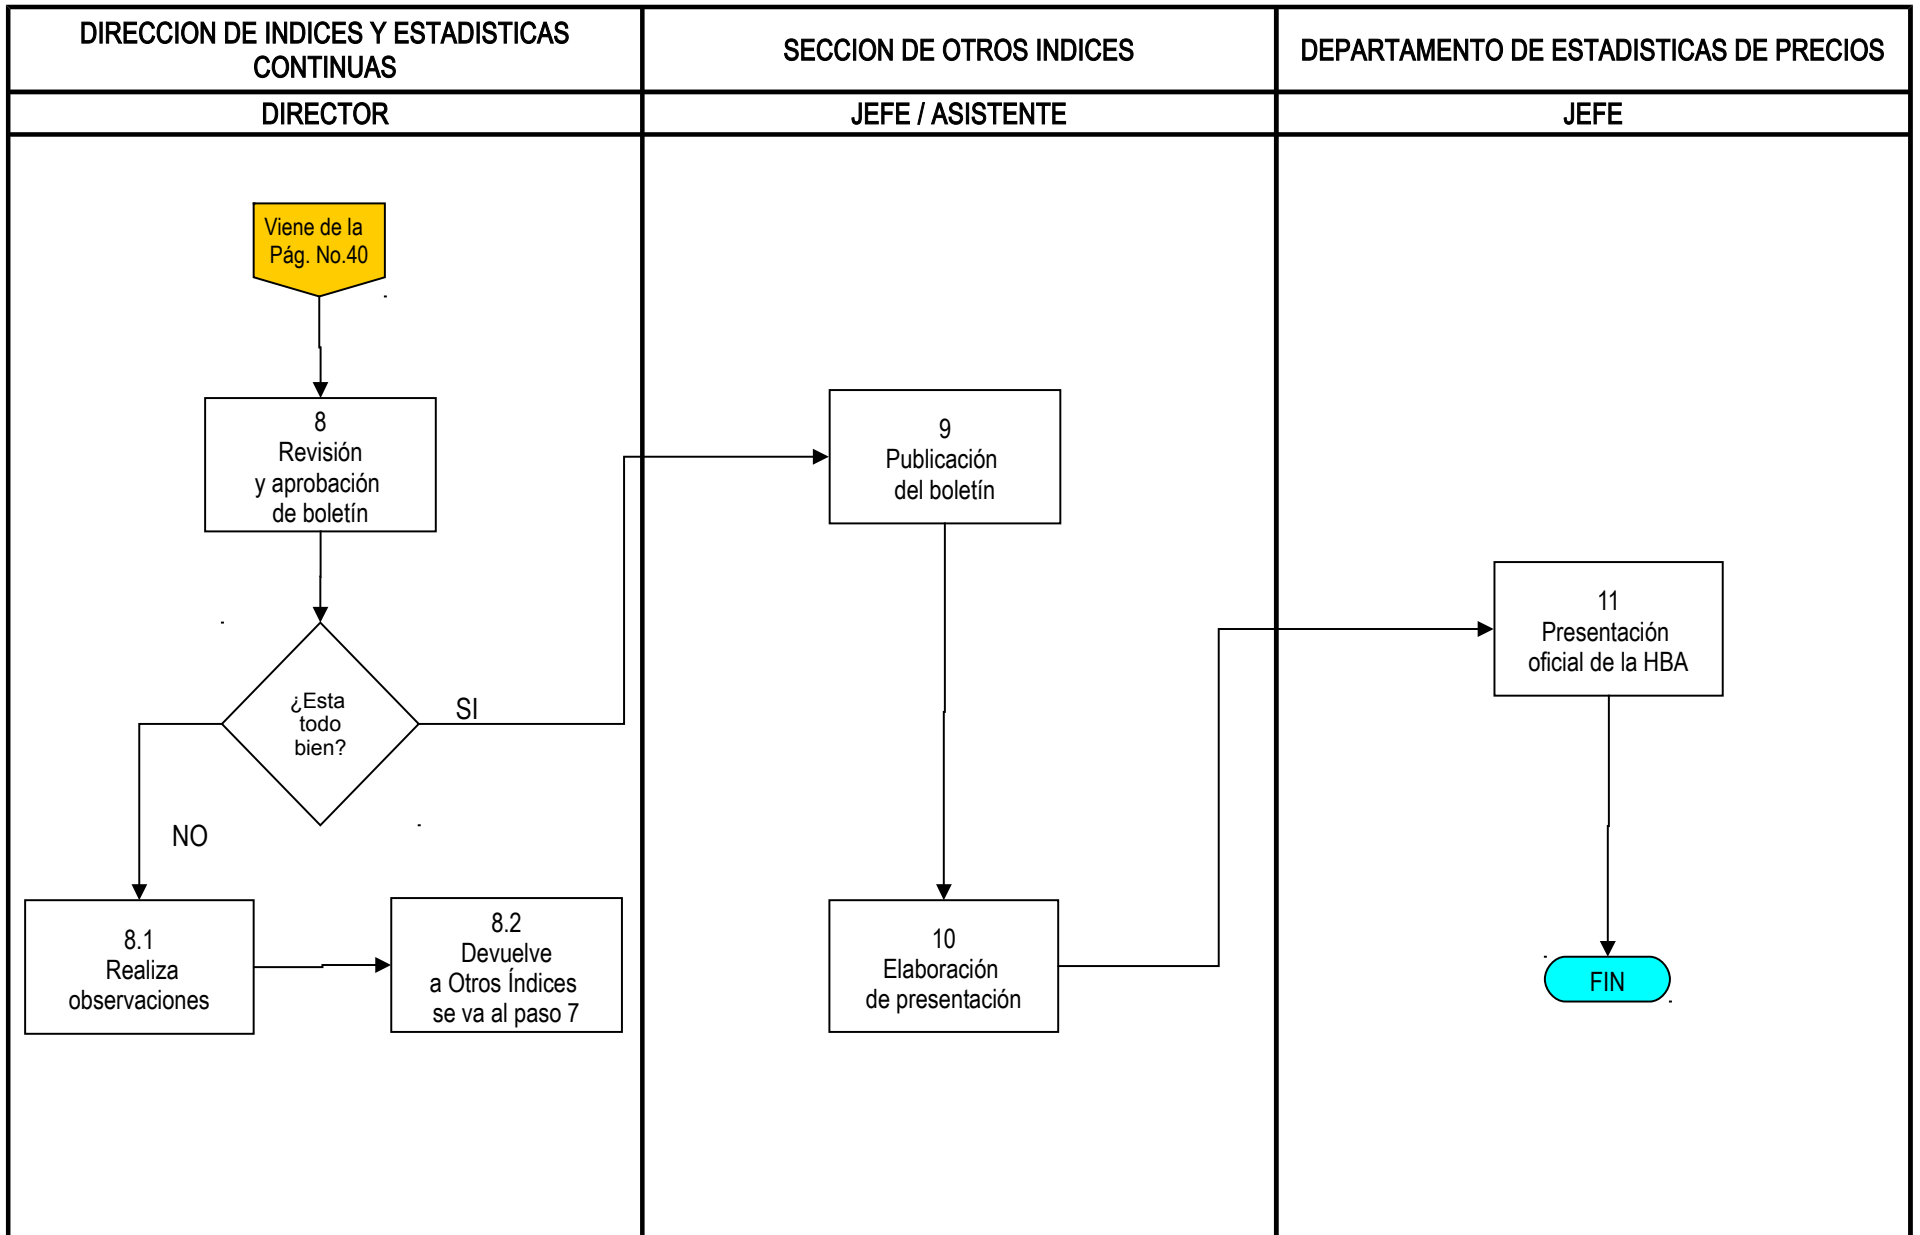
| DIRECCION DE INDICES Y ESTADISTICAS CONTINUAS | SECCION DE OTROS INDICES | DEPARTAMENTO DE ESTADISTICAS DE PRECIOS |
|---|---|---|
| DIRECTOR | JEFE / ASISTENTE | JEFE |

Viene de la Pág. No.40

8
Revisión y aprobación de boletín

¿Esta todo bien?

SI

NO

8.1
Realiza observaciones

8.2
Devuelve a Otros Índices se va al paso 7

9
Publicación del boletín

10
Elaboración de presentación

11
Presentación oficial de la HBA

FIN